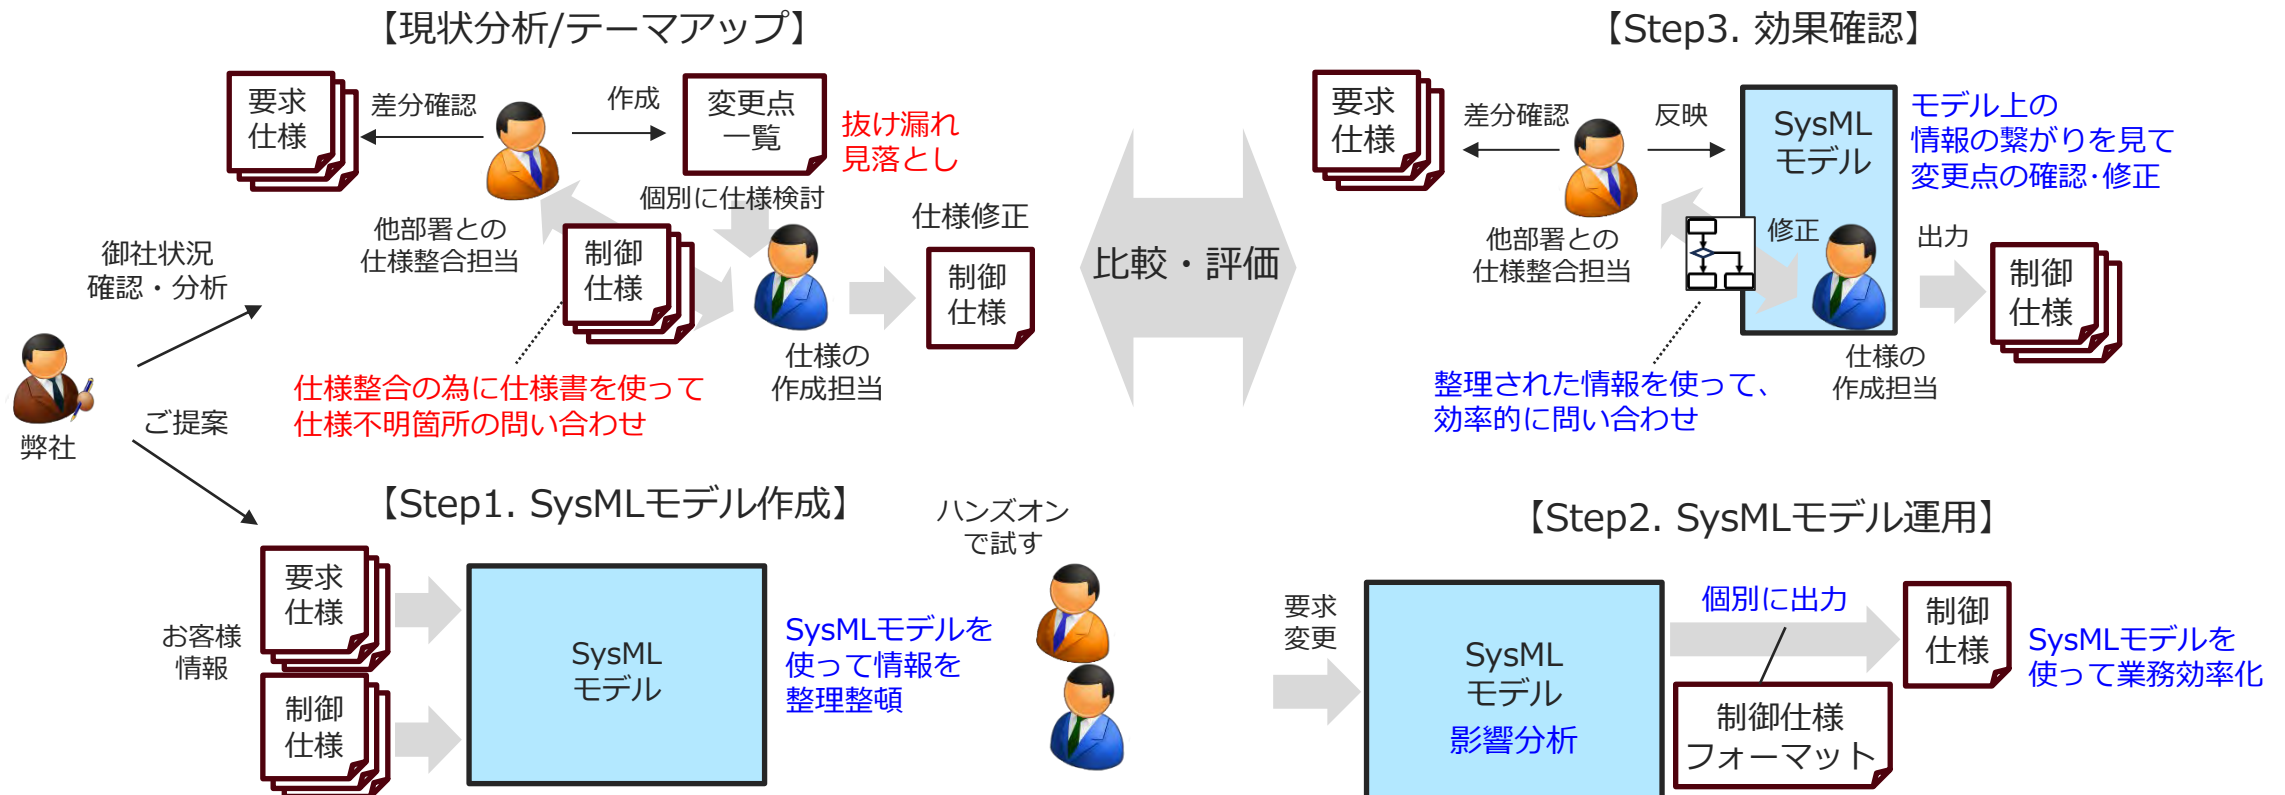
【現状分析/テーマアップ】

要求
仕様

差分確認

作成

変更点
一覧

抜け漏れ
見落とし

個別に仕様検討

他部署との
仕様整合担当

制御
仕様

仕様修正

制御
仕様

仕様の
作成担当

御社状況
確認・分析

弊社

ご提案

仕様整合の為に仕様書を使って
仕様不明箇所の問い合わせ

比較・評価

【Step3. 効果確認】

要求
仕様

差分確認

反映

SysML
モデル

モデル上の
情報の繋がりを見て
変更点の確認･修正

修正

他部署との
仕様整合担当

出力

制御
仕様

仕様の
作成担当

整理された情報を使って、
効率的に問い合わせ

【Step1. SysMLモデル作成】

ハンズオン
で試す

お客様
情報

要求
仕様

制御
仕様

SysML
モデル

SysMLモデルを
使って情報を
整理整頓

【Step2. SysMLモデル運用】

要求
変更

SysML
モデル
影響分析

個別に出力

制御
仕様

制御仕様
フォーマット

SysMLモデルを
使って業務効率化